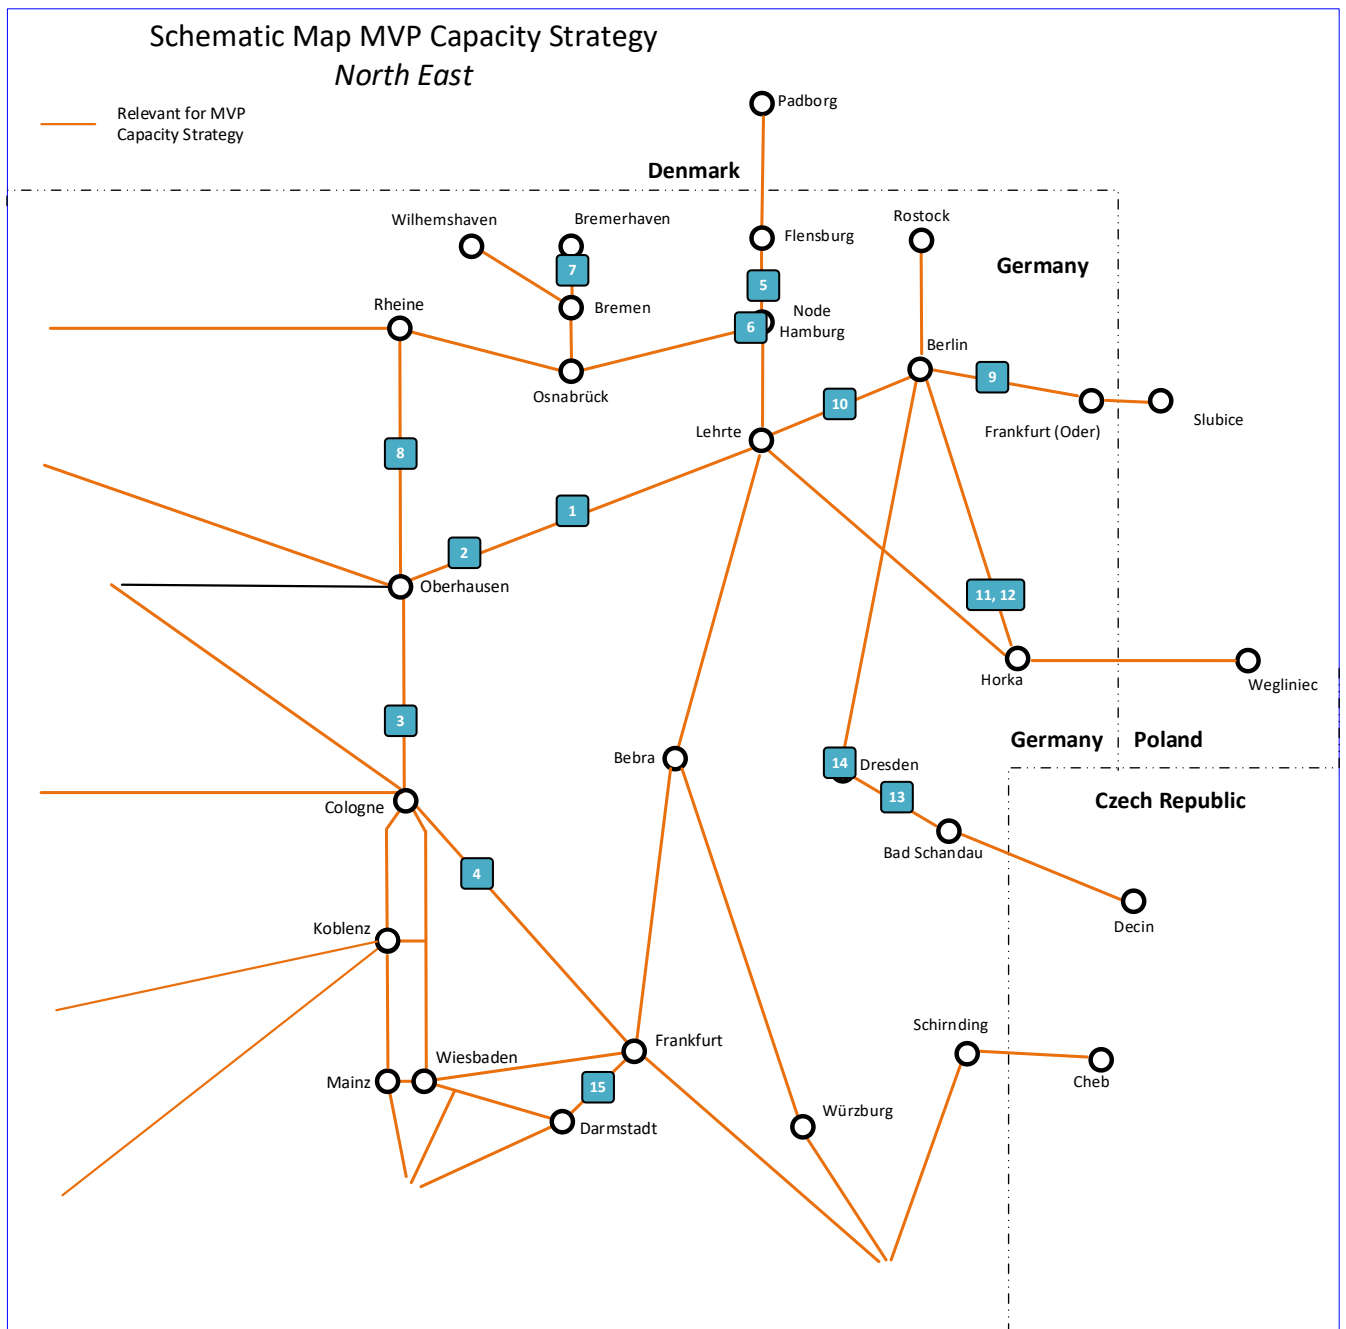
Schematic Map MVP Capacity Strategy
North East

Relevant for MVP Capacity Strategy

Padborg

Denmark

Wilhemshaven
Bremerhaven
Flensburg
Rostock
Germany

7
5
Bremen
Node Hamburg
Rheine
6

Berlin
9
Osnabrück
10
Frankfurt (Oder)
Slubice
Lehrte

8

1

2
Oberhausen

11, 12

Horka
Wegliniec

3

Germany
Poland

Bebra
14
Dresden
Cologne
13
Czech Republic

Bad Schandau
4

Koblenz
Decin

Schirnding
Frankfurt
Cheb
Wiesbaden
Mainz
15
Darmstadt
Würzburg